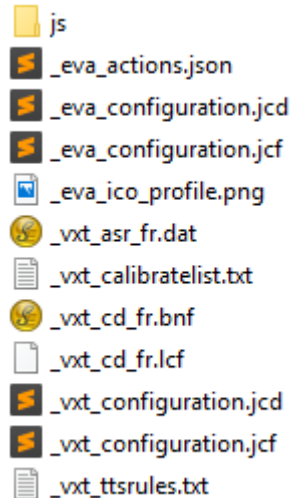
js
_eva_actions.json
_eva_configuration.jcd
_eva_configuration.jcf
_eva_ico_profile.png
_vxt_asr_fr.dat
_vxt_calibratelist.txt
_vxt_cd_fr.bnf
_vxt_cd_fr.lcf
_vxt_configuration.jcd
_vxt_configuration.jcf
_vxt_ttsrules.txt